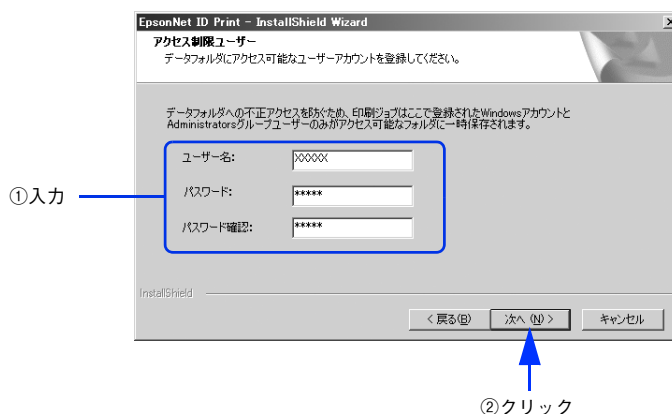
EpsonNet ID Print - InstallShield Wizard

アクセス制限ユーザー

データフォルダにアクセス可能なユーザーアカウントを登録してください。

データフォルダへの不正アクセスを防ぐため、印刷ジョブはここで登録されたWindowsアカウントとAdministratorsグループユーザーのみがアクセス可能なフォルダに一時保存されます。

①入力

ユーザー名: XXXXX

パスワード: *****

パスワード確認: *****

InstallShield

< 戻る(B)

次へ (N) >

キャンセル

②クリック